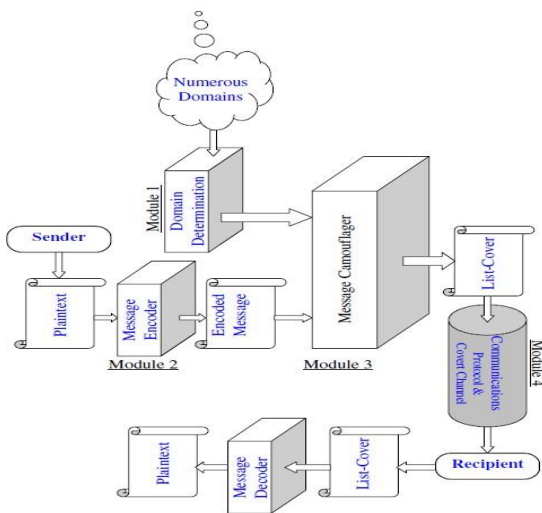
Numerous Domains

Module 1

Domain Determination

Sender

Plaintext

Message Encoder

Encoded Message

Message Camouflager

List-Cover

Module 2

Module 3

Module 4

Communications Protocol & Cover Channel

Recipient

List-Cover

Message Decoder

Plaintext